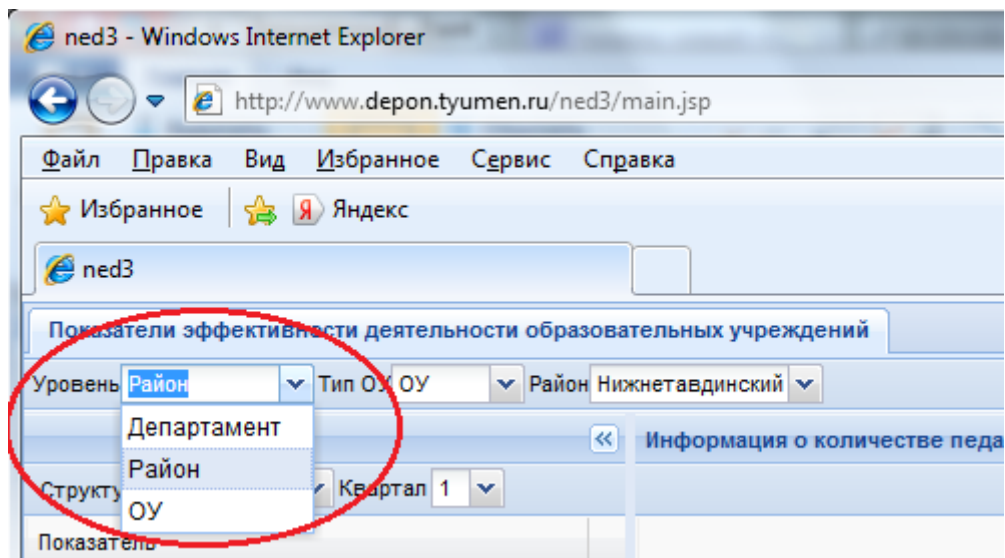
ned3 - Windows Internet Explorer

http://www.depon.tyumen.ru/ned3/main.jsp

Файл Правка Вид Избранное Сервис Справка

Избранное Яндекс

ned3

Показатели эффективности деятельности образовательных учреждений

Уровень Район Тип ОУ ОУ Район Нижнетавдинский

Департамент
Район
ОУ

Информация о количестве педа

Структу Квартал 1

Показатель